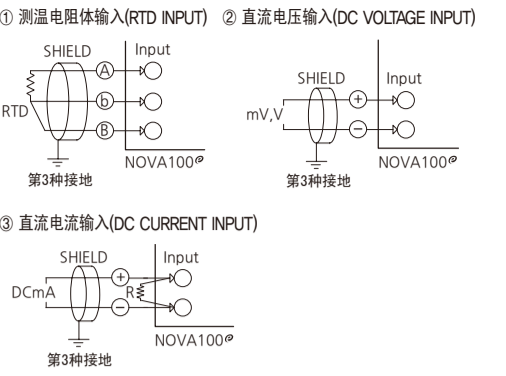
① 测温电阻体输入(RTD INPUT) ② 直流电压输入(DC VOLTAGE INPUT)

SHIELD
Input
Ⓐ
ⓑ
Ⓑ
RTD
NOVA100
第3种接地

SHIELD
Input
mV,V
⊕
⊖
NOVA100
第3种接地

③ 直流电流输入(DC CURRENT INPUT)

SHIELD
Input
DCmA
⊕
R
⊖
NOVA100
第3种接地